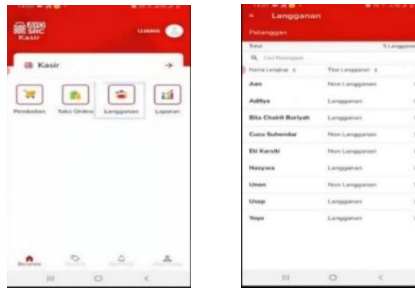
SRC
Kasir

Kasir

Pembelian
Toko Online
Langganan
Laporan

Beranda

Langganan
Pelanggan

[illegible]
Q Cari Pelanggan
Nama Lengkap
Tipe Langganan

| Nama Lengkap | Tipe Langganan |
|---|---|
| Aan | Non Langganan |
| Aditya | Langganan |
| Bilu Chakit Buriyah | Langganan |
| Cucu Suhendar | Non Langganan |
| Eli Karsiti | Non Langganan |
| Nasywa | Langganan |
| Unen | Non Langganan |
| Usep | Langganan |
| Yoyo | Langganan |